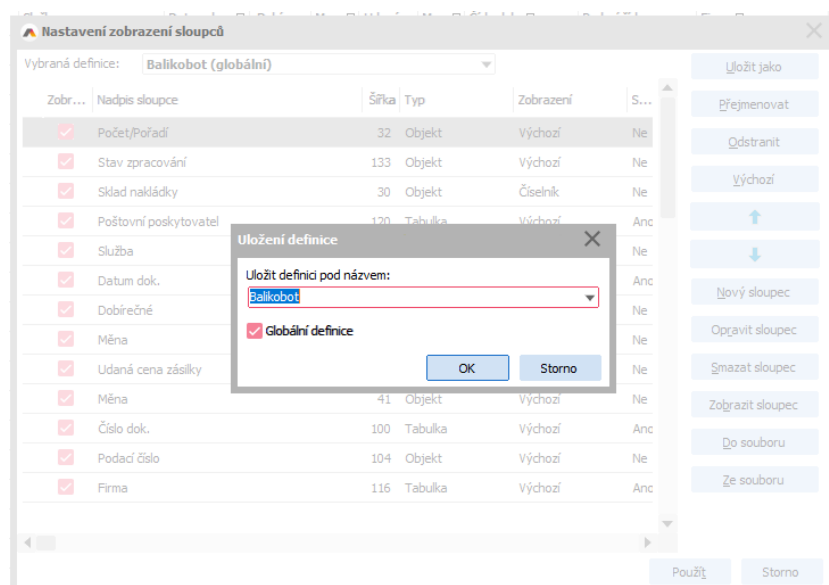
Nastavení zobrazení sloupců

Vybraná definice: Balikobot (globální)

Uložit jako
Přejmenovat
Odstranit
Výchozí
Nový sloupec
Opravit sloupec
Smazat sloupec
Zobrazit sloupec
Do souboru
Ze souboru

| Zobr... | Nadpis sloupce | Šířka | Typ | Zobrazení | S... |
|---|---|---|---|---|---|
| | Počet/Pořadí | 32 | Objekt | Výchozí | Ne |
| | Stav zpracování | 133 | Objekt | Výchozí | Ne |
| | Sklad nakládky | 30 | Objekt | Číselník | Ne |
| | Poštovní poskytovatel | 120 | Tabulka | Výchozí | Ano |
| | Služba | | | | Ne |
| | Datum dok. | | | | Ano |
| | Dobírečné | | | | Ne |
| | Měna | | | | Ne |
| | Udaná cena zásilky | | | | Ne |
| | Měna | 41 | Objekt | Výchozí | Ne |
| | Číslo dok. | 100 | Tabulka | Výchozí | Ano |
| | Podací číslo | 104 | Objekt | Výchozí | Ne |
| | Firma | 116 | Tabulka | Výchozí | Ano |

Uložení definice
Uložit definici pod názvem:
Balikobot
Globální definice
OK
Storno

Použít
Storno